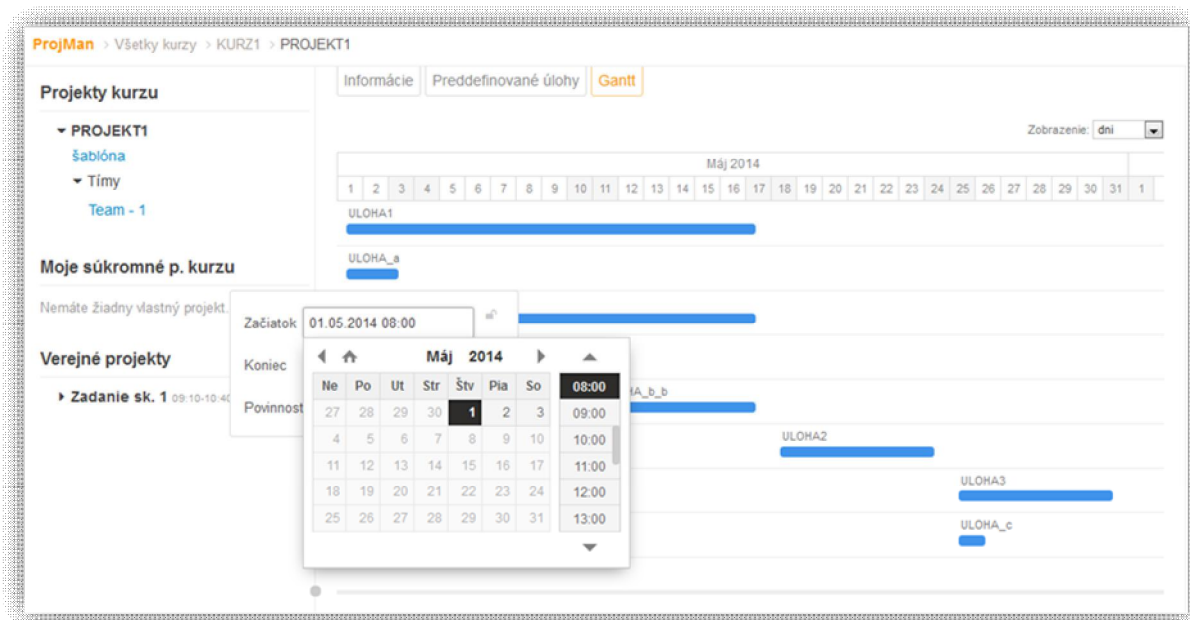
ProjMan > Všetky kurzy > KURZ1 > PROJEKT1

Projekty kurzu

PROJEKT1
šablóna
Tímy
Team - 1

Moje súkromné p. kurzu

Nemáte žiadny vlastný projekt.

Verejné projekty

Zadanie sk. 1 09:10-10:40

Informácie | Preddefinované úlohy | Gantt

Zobrazenie: dni

Máj 2014

1 2 3 4 5 6 7 8 9 10 11 12 13 14 15 16 17 18 19 20 21 22 23 24 25 26 27 28 29 30 31 1

ULOHA1

ULOHA_a

A_b_b

ULOHA2

ULOHA3

ULOHA_c

Začiatok 01.05.2014 08:00

Koniec

Povinnost

Máj 2014

| Ne | Po | Ut | Str | Štv | Pia | So |
|---|---|---|---|---|---|---|
| 27 | 28 | 29 | 30 | 1 | 2 | 3 |
| 4 | 5 | 6 | 7 | 8 | 9 | 10 |
| 11 | 12 | 13 | 14 | 15 | 16 | 17 |
| 18 | 19 | 20 | 21 | 22 | 23 | 24 |
| 25 | 26 | 27 | 28 | 29 | 30 | 31 |

08:00
09:00
10:00
11:00
12:00
13:00